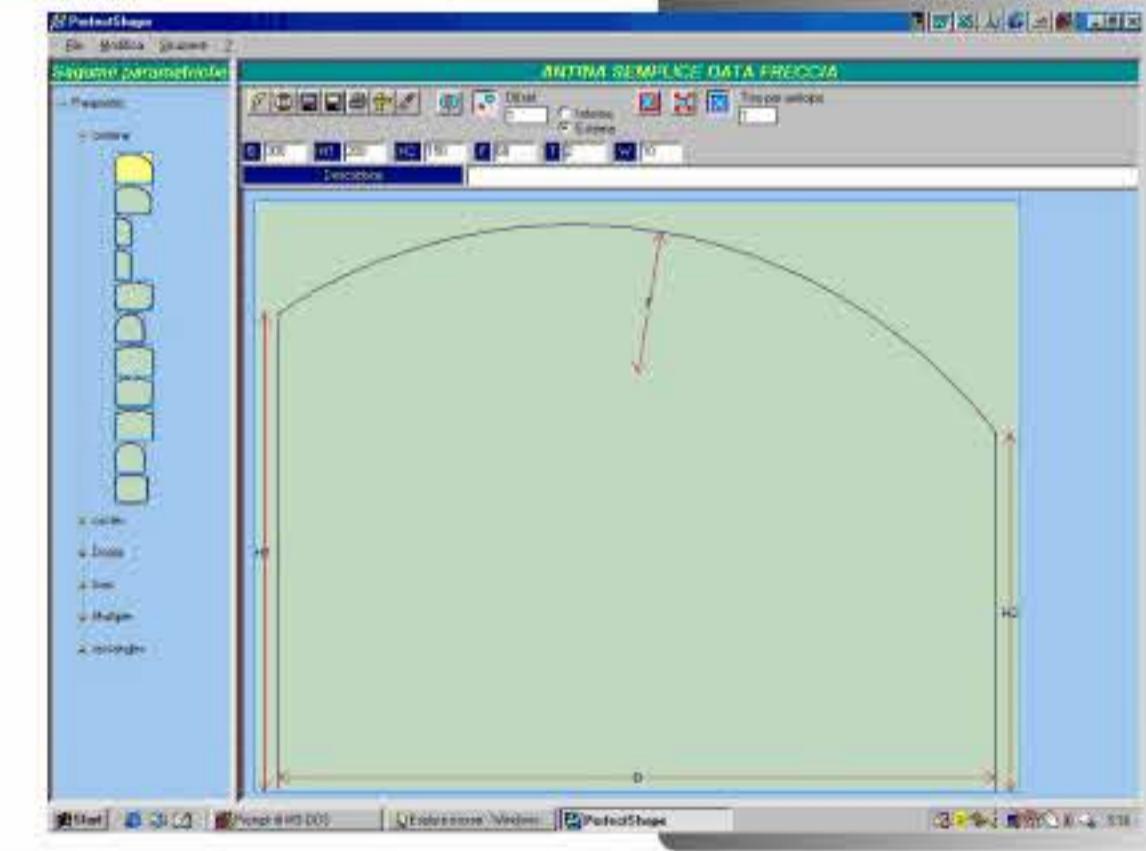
PerfectShape

File Modifica Strumenti ?

Sagome parametriche

Prospetto

Centine

ANTINA SEMPLICE DATA FRECCIA

Offset

Interno

Esterno

Tino per sviluppo

D 300 HT 200 HC 150 F 50 T W 50

Descrizione

F

HT

HC

D

Archi

Doppie

Fori

Multiple

Rettangolo

Start

Prompt di MS-DOS

Esplora risorse - Windows

PerfectShape

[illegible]